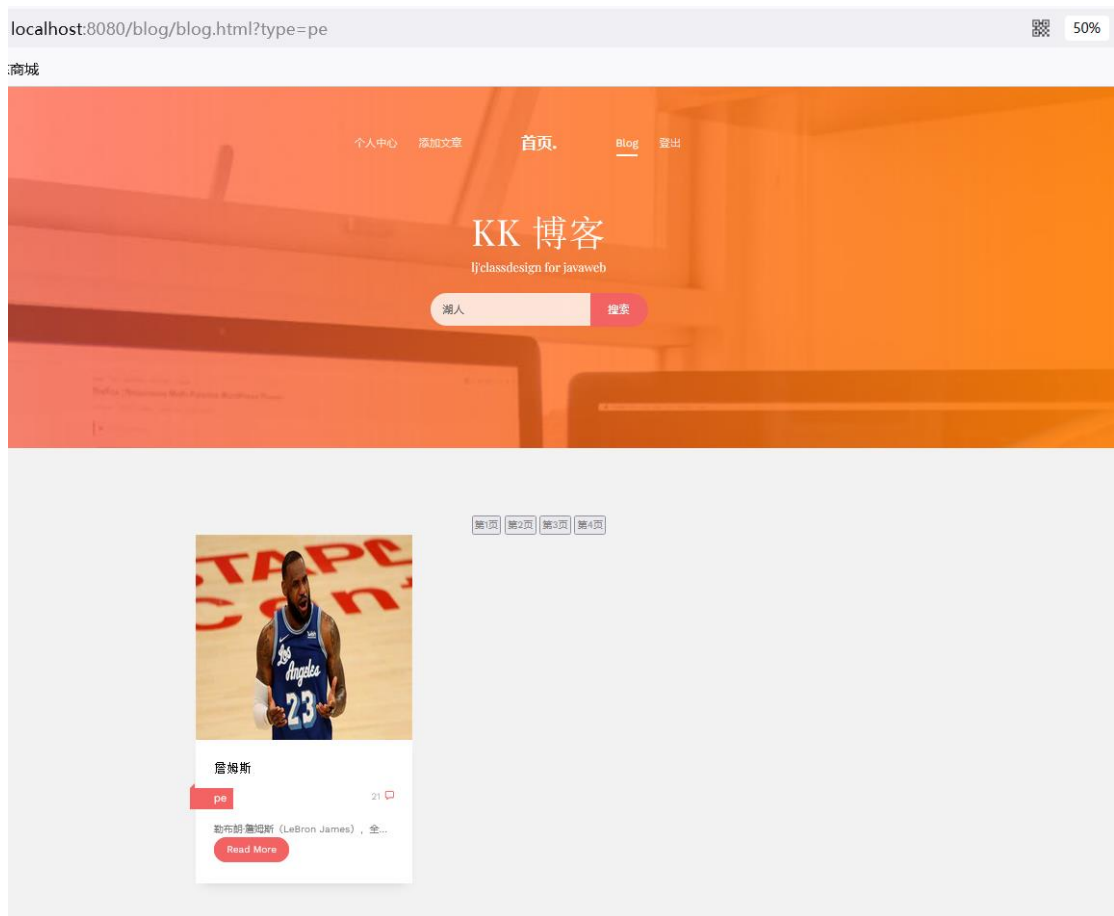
localhost:8080/blog/blog.html?type=pe

50%

:商城

个人中心 添加文章 首页. Blog 登出

KK 博客

lj'classdesign for javaweb

湖人

搜索

第1页 第2页 第3页 第4页

詹姆斯

pe

21

勒布朗·詹姆斯（LeBron James），全...

Read More